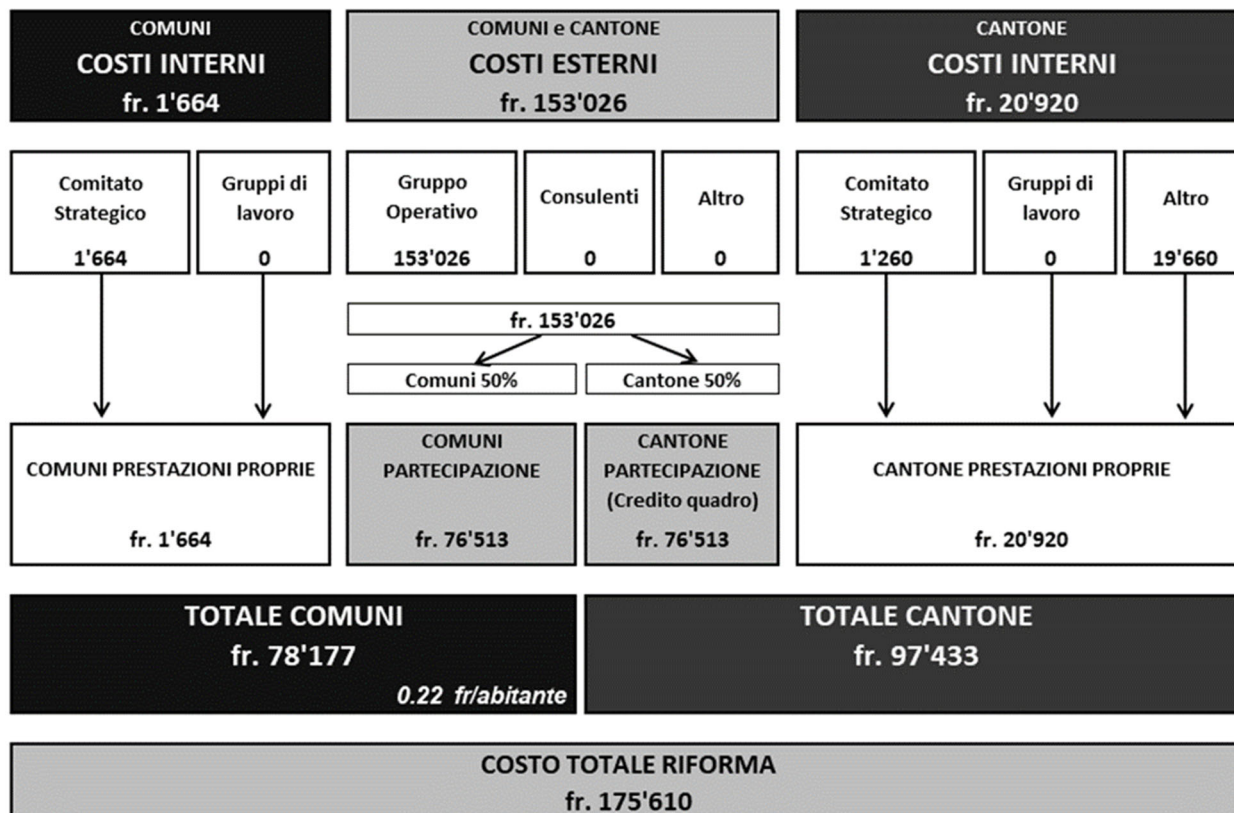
COMUNI
COSTI INTERNI
fr. 1'664

COMUNI e CANTONE
COSTI ESTERNI
fr. 153'026

CANTONE
COSTI INTERNI
fr. 20'920

Comitato Strategico
1'664

Gruppi di lavoro
0

Gruppo Operativo
153'026

Consulenti
0

Altro
0

Comitato Strategico
1'260

Gruppi di lavoro
0

Altro
19'660

fr. 153'026

Comuni 50%

Cantone 50%

COMUNI PRESTAZIONI PROPRIE
fr. 1'664

COMUNI
PARTECIPAZIONE
fr. 76'513

CANTONE
PARTECIPAZIONE
(Credito quadro)
fr. 76'513

CANTONE PRESTAZIONI PROPRIE
fr. 20'920

TOTALE COMUNI
fr. 78'177
0.22 fr/abitante

TOTALE CANTONE
fr. 97'433

COSTO TOTALE RIFORMA
fr. 175'610